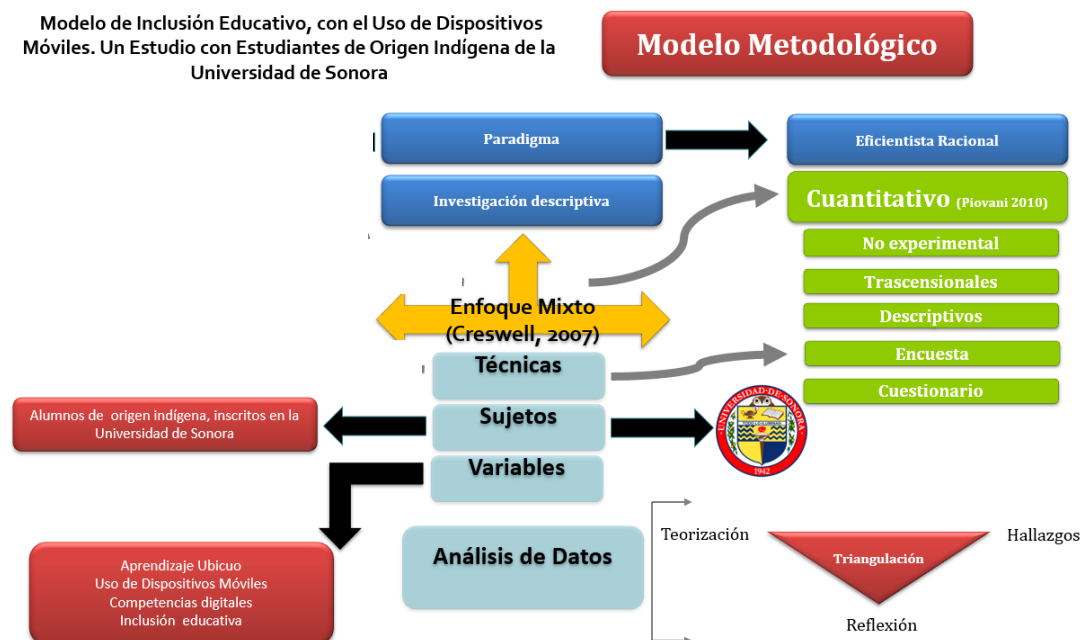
Modelo de Inclusión Educativo, con el Uso de Dispositivos Móviles. Un Estudio con Estudiantes de Origen Indígena de la Universidad de Sonora

Modelo Metodológico

Paradigma

Eficientista Racional

Investigación descriptiva

Cuantitativo (Piovani 2010)

No experimental

Trascensionales

Descriptivos

Encuesta

Cuestionario

Enfoque Mixto (Creswell, 2007)

Técnicas

Sujetos

Variables

Alumnos de origen indígena, inscritos en la Universidad de Sonora

UNIVERSIDAD DE SONORA 1942

Aprendizaje Ubicuo
Uso de Dispositivos Móviles
Competencias digitales
Inclusión educativa

Análisis de Datos

Teorización

Triangulación

Hallazgos

Reflexión